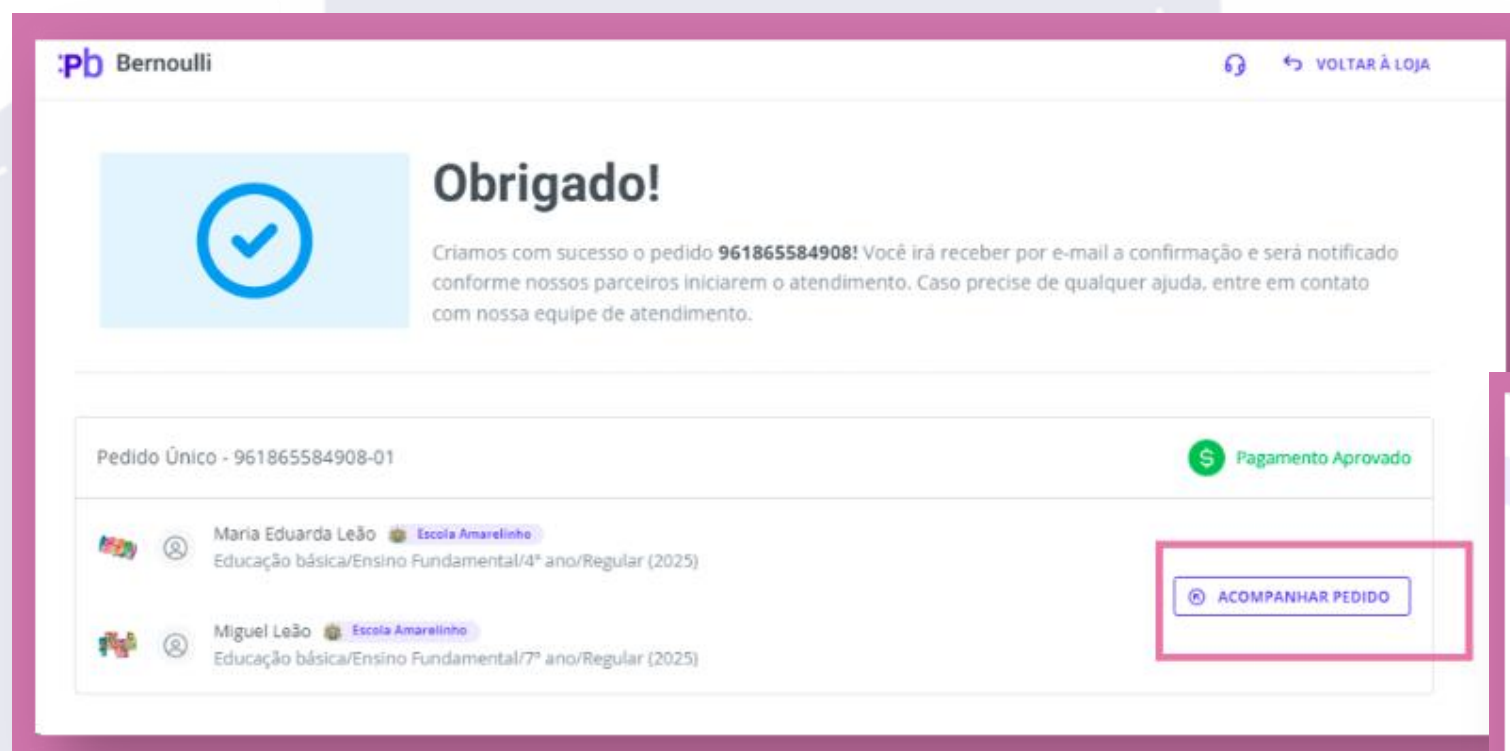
:Pb Bernoulli

VOLTAR À LOJA

Obrigado!

Criamos com sucesso o pedido **961865584908!** Você irá receber por e-mail a confirmação e será notificado conforme nossos parceiros iniciarem o atendimento. Caso precise de qualquer ajuda, entre em contato com nossa equipe de atendimento.

Pedido Único - 961865584908-01

Pagamento Aprovado

Maria Eduarda Leão Escola Amarelinho
Educação básica/Ensino Fundamental/4º ano/Regular (2025)

Miguel Leão Escola Amarelinho
Educação básica/Ensino Fundamental/7º ano/Regular (2025)

ACOMPANHAR PEDIDO